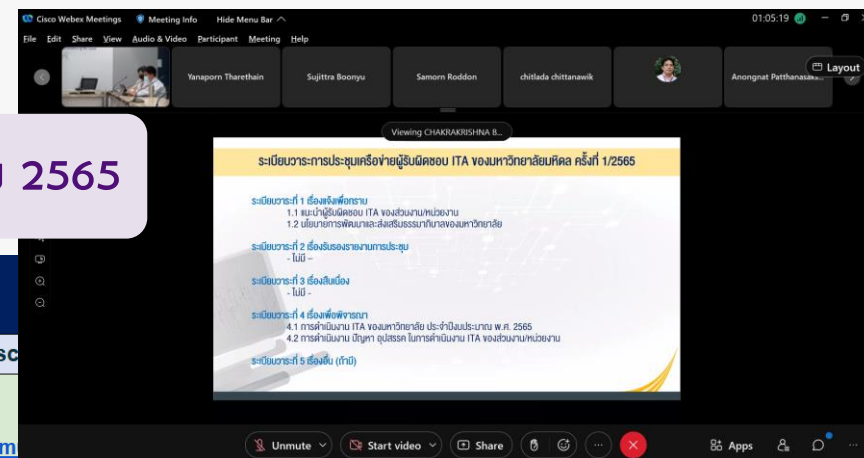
Cisco Webex Meetings Meeting Info Hide Menu Bar

01:05:19

File Edit Share View Audio & Video Participant Meeting Help

Yanaporn Tharethain

Sujittra Boonyu

Samorn Roddon

chitlada chittanawik

Anongnat Patthanasak...

Layout

Viewing CHAKRAKRISHNA B...

ม 2565

ระเบียบวาระการประชุมเครือข่ายผู้รับผิดชอบ ITA ของมหาวิทยาลัยมหิดล ครั้งที่ 1/2565

ระเบียบวาระที่ 1 เรื่องแจ้งเพื่อทราบ
1.1 แนะนำผู้รับผิดชอบ ITA ของส่วนงาน/หน่วยงาน
1.2 นโยบายการพัฒนาและส่งเสริมธรรมาภิบาลของมหาวิทยาลัย

ระเบียบวาระที่ 2 เรื่องรับรองรายงานการประชุม
- ไม่มี -

ระเบียบวาระที่ 3 เรื่องสืบเนื่อง
- ไม่มี -

ระเบียบวาระที่ 4 เรื่องเพื่อพิจารณา
4.1 การดำเนินงาน ITA ของมหาวิทยาลัย ประจำปีงบประมาณ พ.ศ. 2565
4.2 การดำเนินงาน ปัญหา อุปสรรค ในการดำเนินงาน ITA ของส่วนงาน/หน่วยงาน

ระเบียบวาระที่ 5 เรื่องอื่น (ถ้ามี)

sc

m

Unmute

Start video

Share

Apps